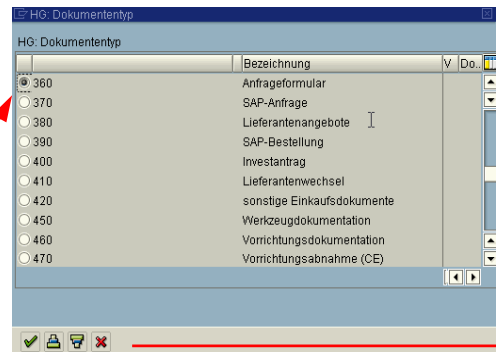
HG: Dokumententyp

HG: Dokumententyp

| | Bezeichnung | V | Do.. |
|---|---|---|---|
| 360 | Anfrageformular | | |
| 370 | SAP-Anfrage | | |
| 380 | Lieferantenangebote | | |
| 390 | SAP-Bestellung | | |
| 400 | Investantrag | | |
| 410 | Lieferantenwechsel | | |
| 420 | sonstige Einkaufsdokumente | | |
| 450 | Werkzeugdokumentation | | |
| 460 | Vorrichtungsdokumentation | | |
| 470 | Vorrichtungsabnahme (CE) | | |